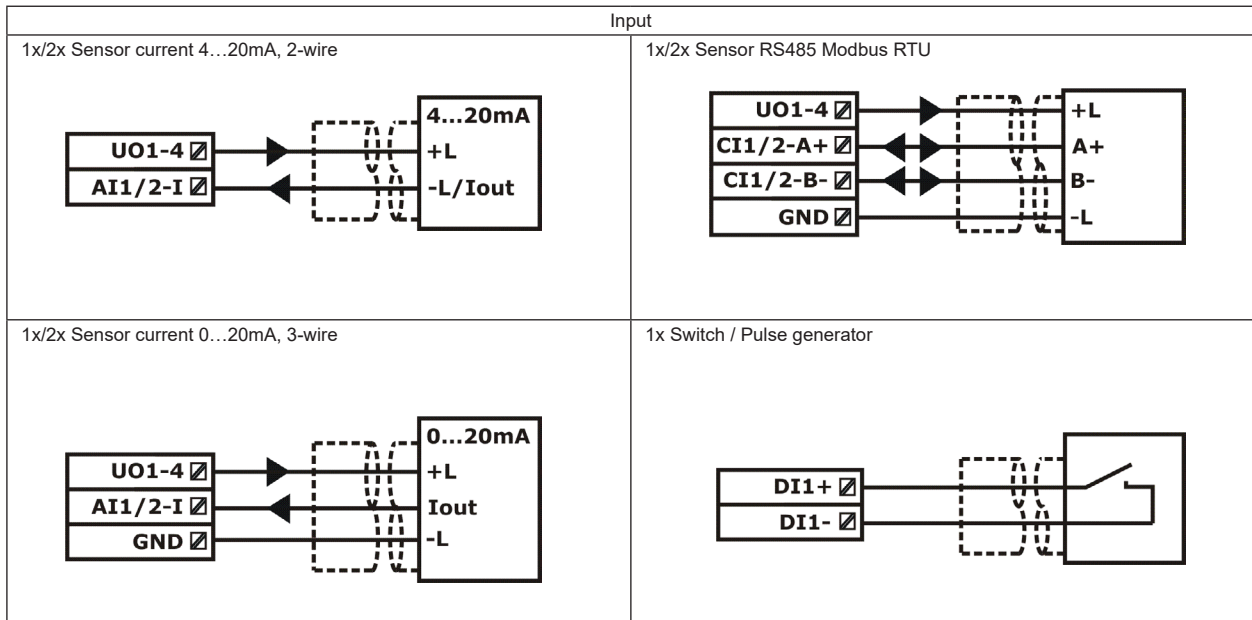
Input

1x/2x Sensor current 4…20mA, 2-wire

UO1-4
AI1/2-I
4...20mA
+L
-L/Iout

1x/2x Sensor RS485 Modbus RTU

UO1-4
CI1/2-A+
CI1/2-B-
GND
+L
A+
B-
-L

1x/2x Sensor current 0…20mA, 3-wire

UO1-4
AI1/2-I
GND
0...20mA
+L
Iout
-L

1x Switch / Pulse generator

DI1+
DI1-